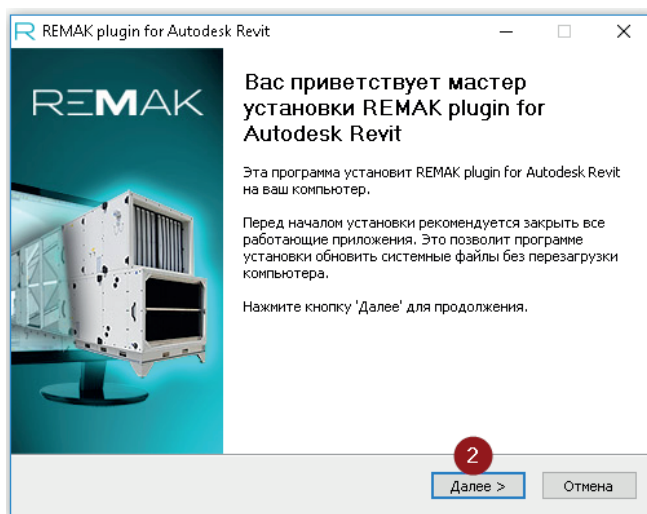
REMAK plugin for Autodesk Revit

REMAK

Вас приветствует мастер установки REMAK plugin for Autodesk Revit

Эта программа установит REMAK plugin for Autodesk Revit на ваш компьютер.

Перед началом установки рекомендуется закрыть все работающие приложения. Это позволит программе установки обновить системные файлы без перезагрузки компьютера.

Нажмите кнопку 'Далее' для продолжения.

2

Далее >

Отмена